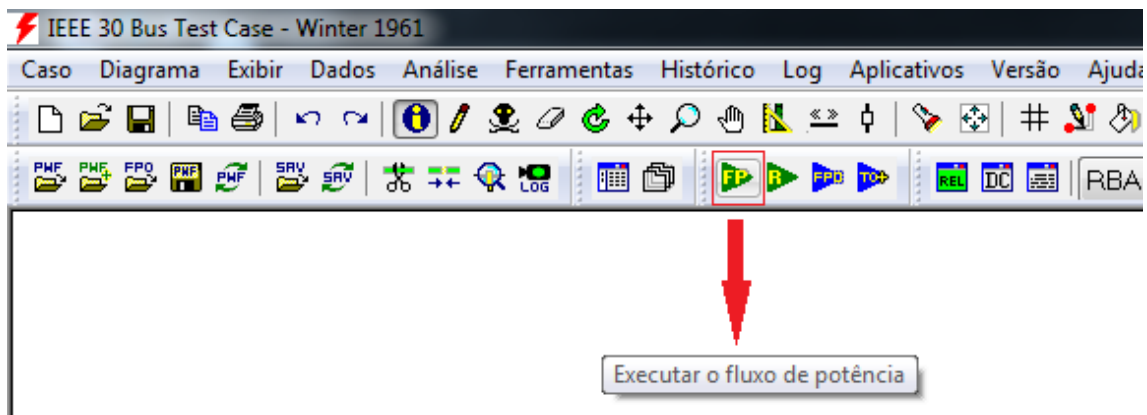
IEEE 30 Bus Test Case - Winter 1961

Caso Diagrama Exibir Dados Análise Ferramentas Histórico Log Aplicativos Versão Ajuda

PWF PWF FPO PWF PWF SAV SAV LOG FP R FPO TO REL DC RBA

Executar o fluxo de potência